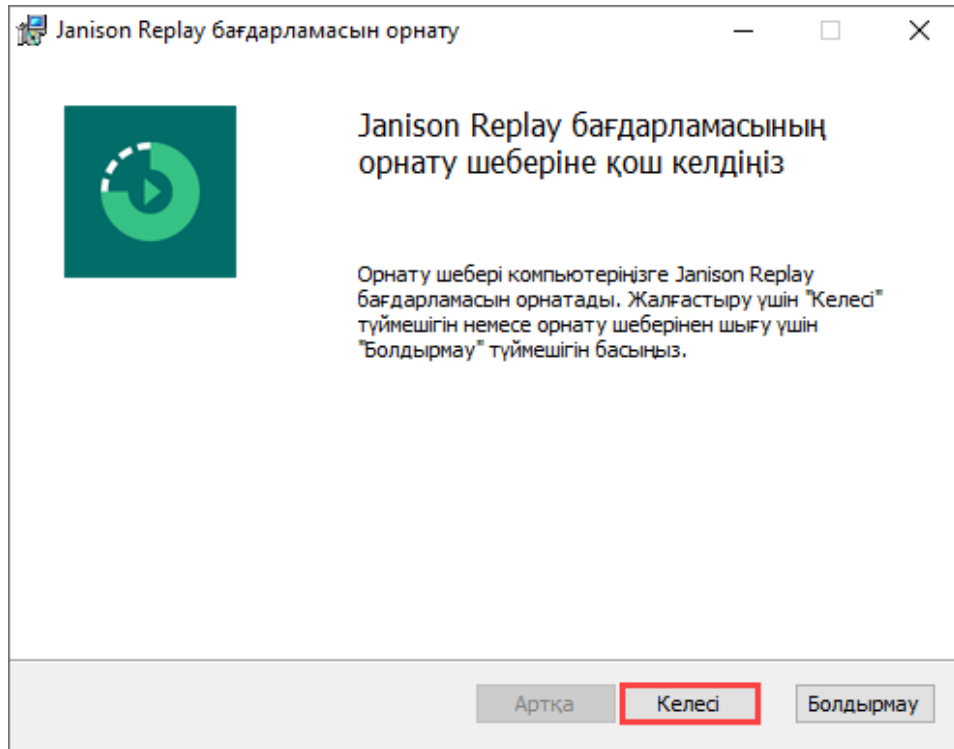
Janison Replay бағдарламасын орнату

Janison Replay бағдарламасының орнату шеберіне қош келдіңіз

Орнату шебері компьютеріңізге Janison Replay бағдарламасын орнатады. Жалғастыру үшін "Келесі" түймешігін немесе орнату шеберінен шығу үшін "Болдырмау" түймешігін басыңыз.

Артқа
Келесі
Болдырмау